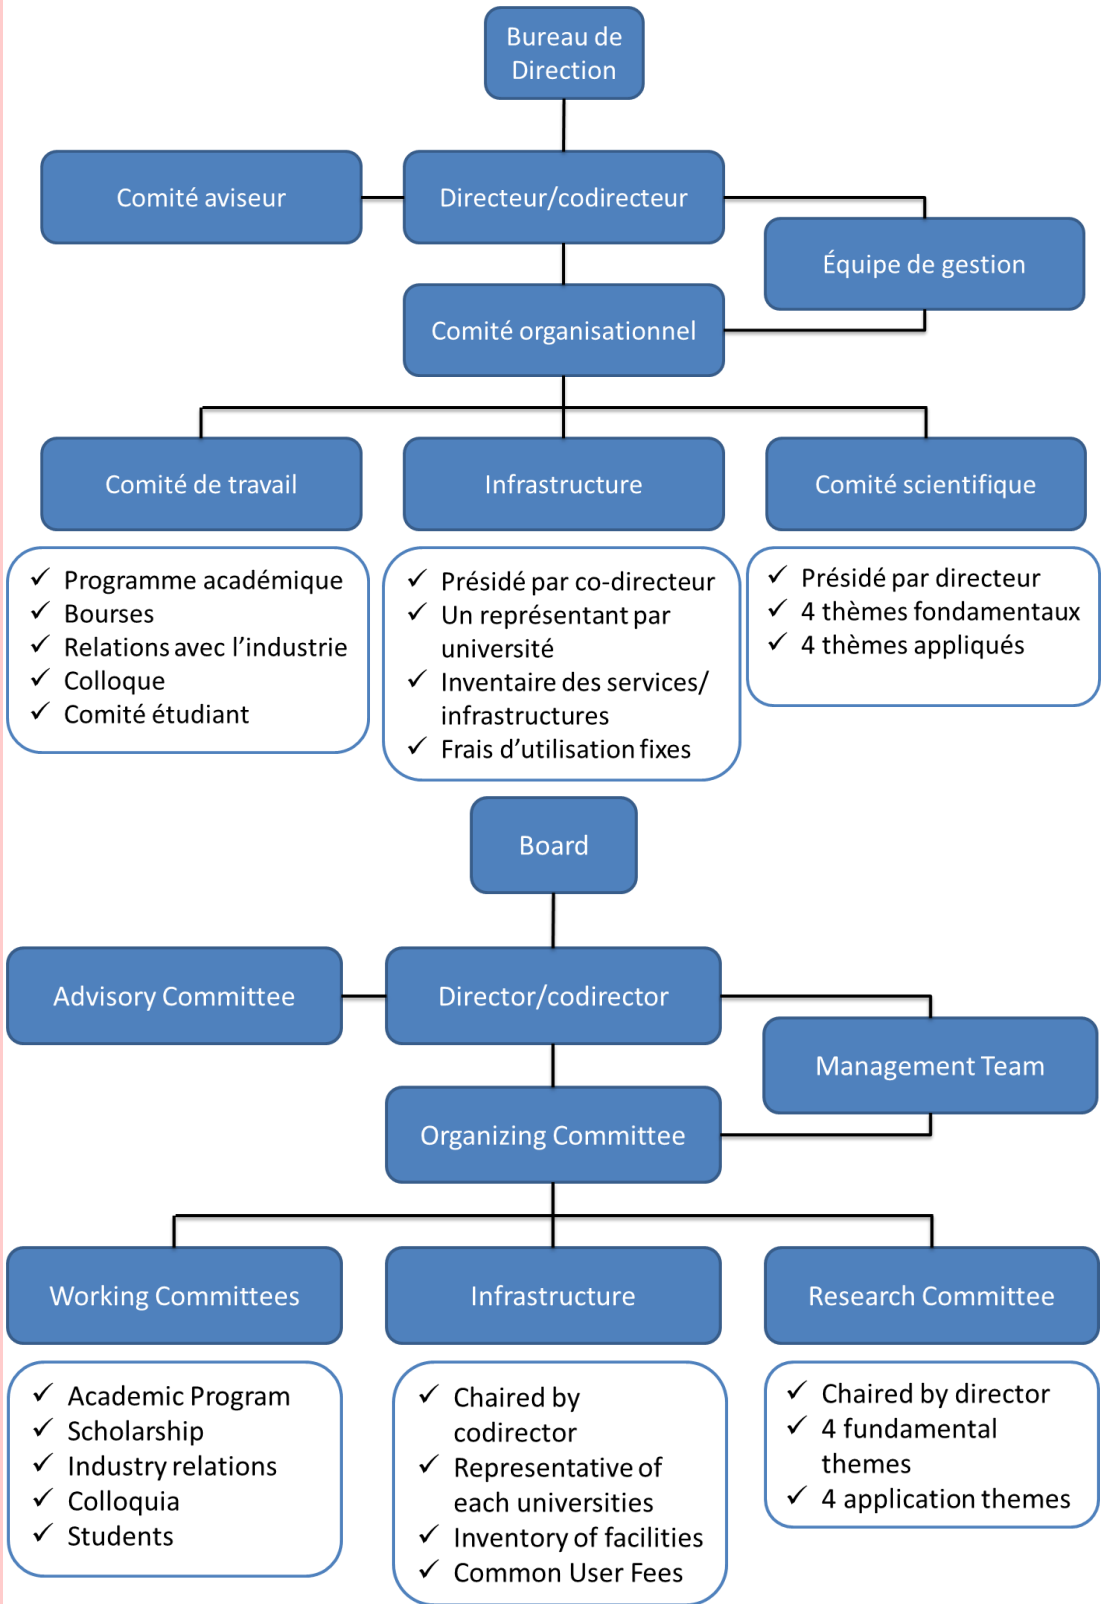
Bureau de Direction

Comité aviseur

Directeur/codirecteur

Équipe de gestion

Comité organisationnel

Comité de travail

Infrastructure

Comité scientifique

✓ Programme académique
✓ Bourses
✓ Relations avec l'industrie
✓ Colloque
✓ Comité étudiant

✓ Présidé par co-directeur
✓ Un représentant par université
✓ Inventaire des services/ infrastructures
✓ Frais d'utilisation fixes

✓ Présidé par directeur
✓ 4 thèmes fondamentaux
✓ 4 thèmes appliqués

Board

Advisory Committee

Director/codirector

Management Team

Organizing Committee

Working Committees

Infrastructure

Research Committee

✓ Academic Program
✓ Scholarship
✓ Industry relations
✓ Colloquia
✓ Students

✓ Chaired by codirector
✓ Representative of each universities
✓ Inventory of facilities
✓ Common User Fees

✓ Chaired by director
✓ 4 fundamental themes
✓ 4 application themes